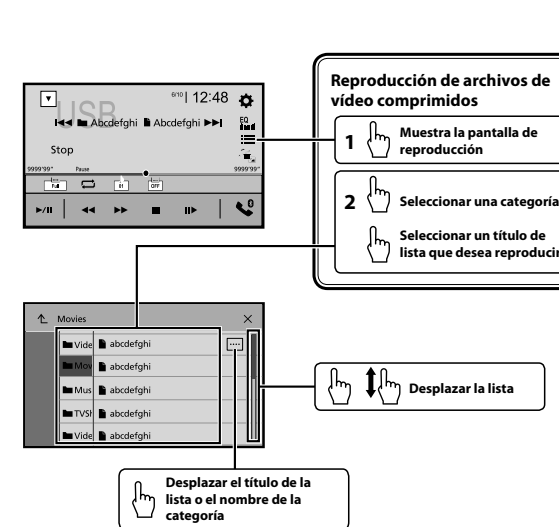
USB
6/10 12:48
Abcdefghi Abcdefghi
Stop
9999'99" Pause 9999'99"
Full OFF

Reproducción de archivos de vídeo comprimidos
1 Muestra la pantalla de reproducción
2 Seleccionar una categoría
Seleccionar un título de lista que desea reproducir

Movies
Vide abcdefghi
Mov abcdefghi
Mus abcdefghi
TVSh abcdefghi
Vide abcdefghi

Desplazar la lista

Desplazar el título de la lista o el nombre de la categoría